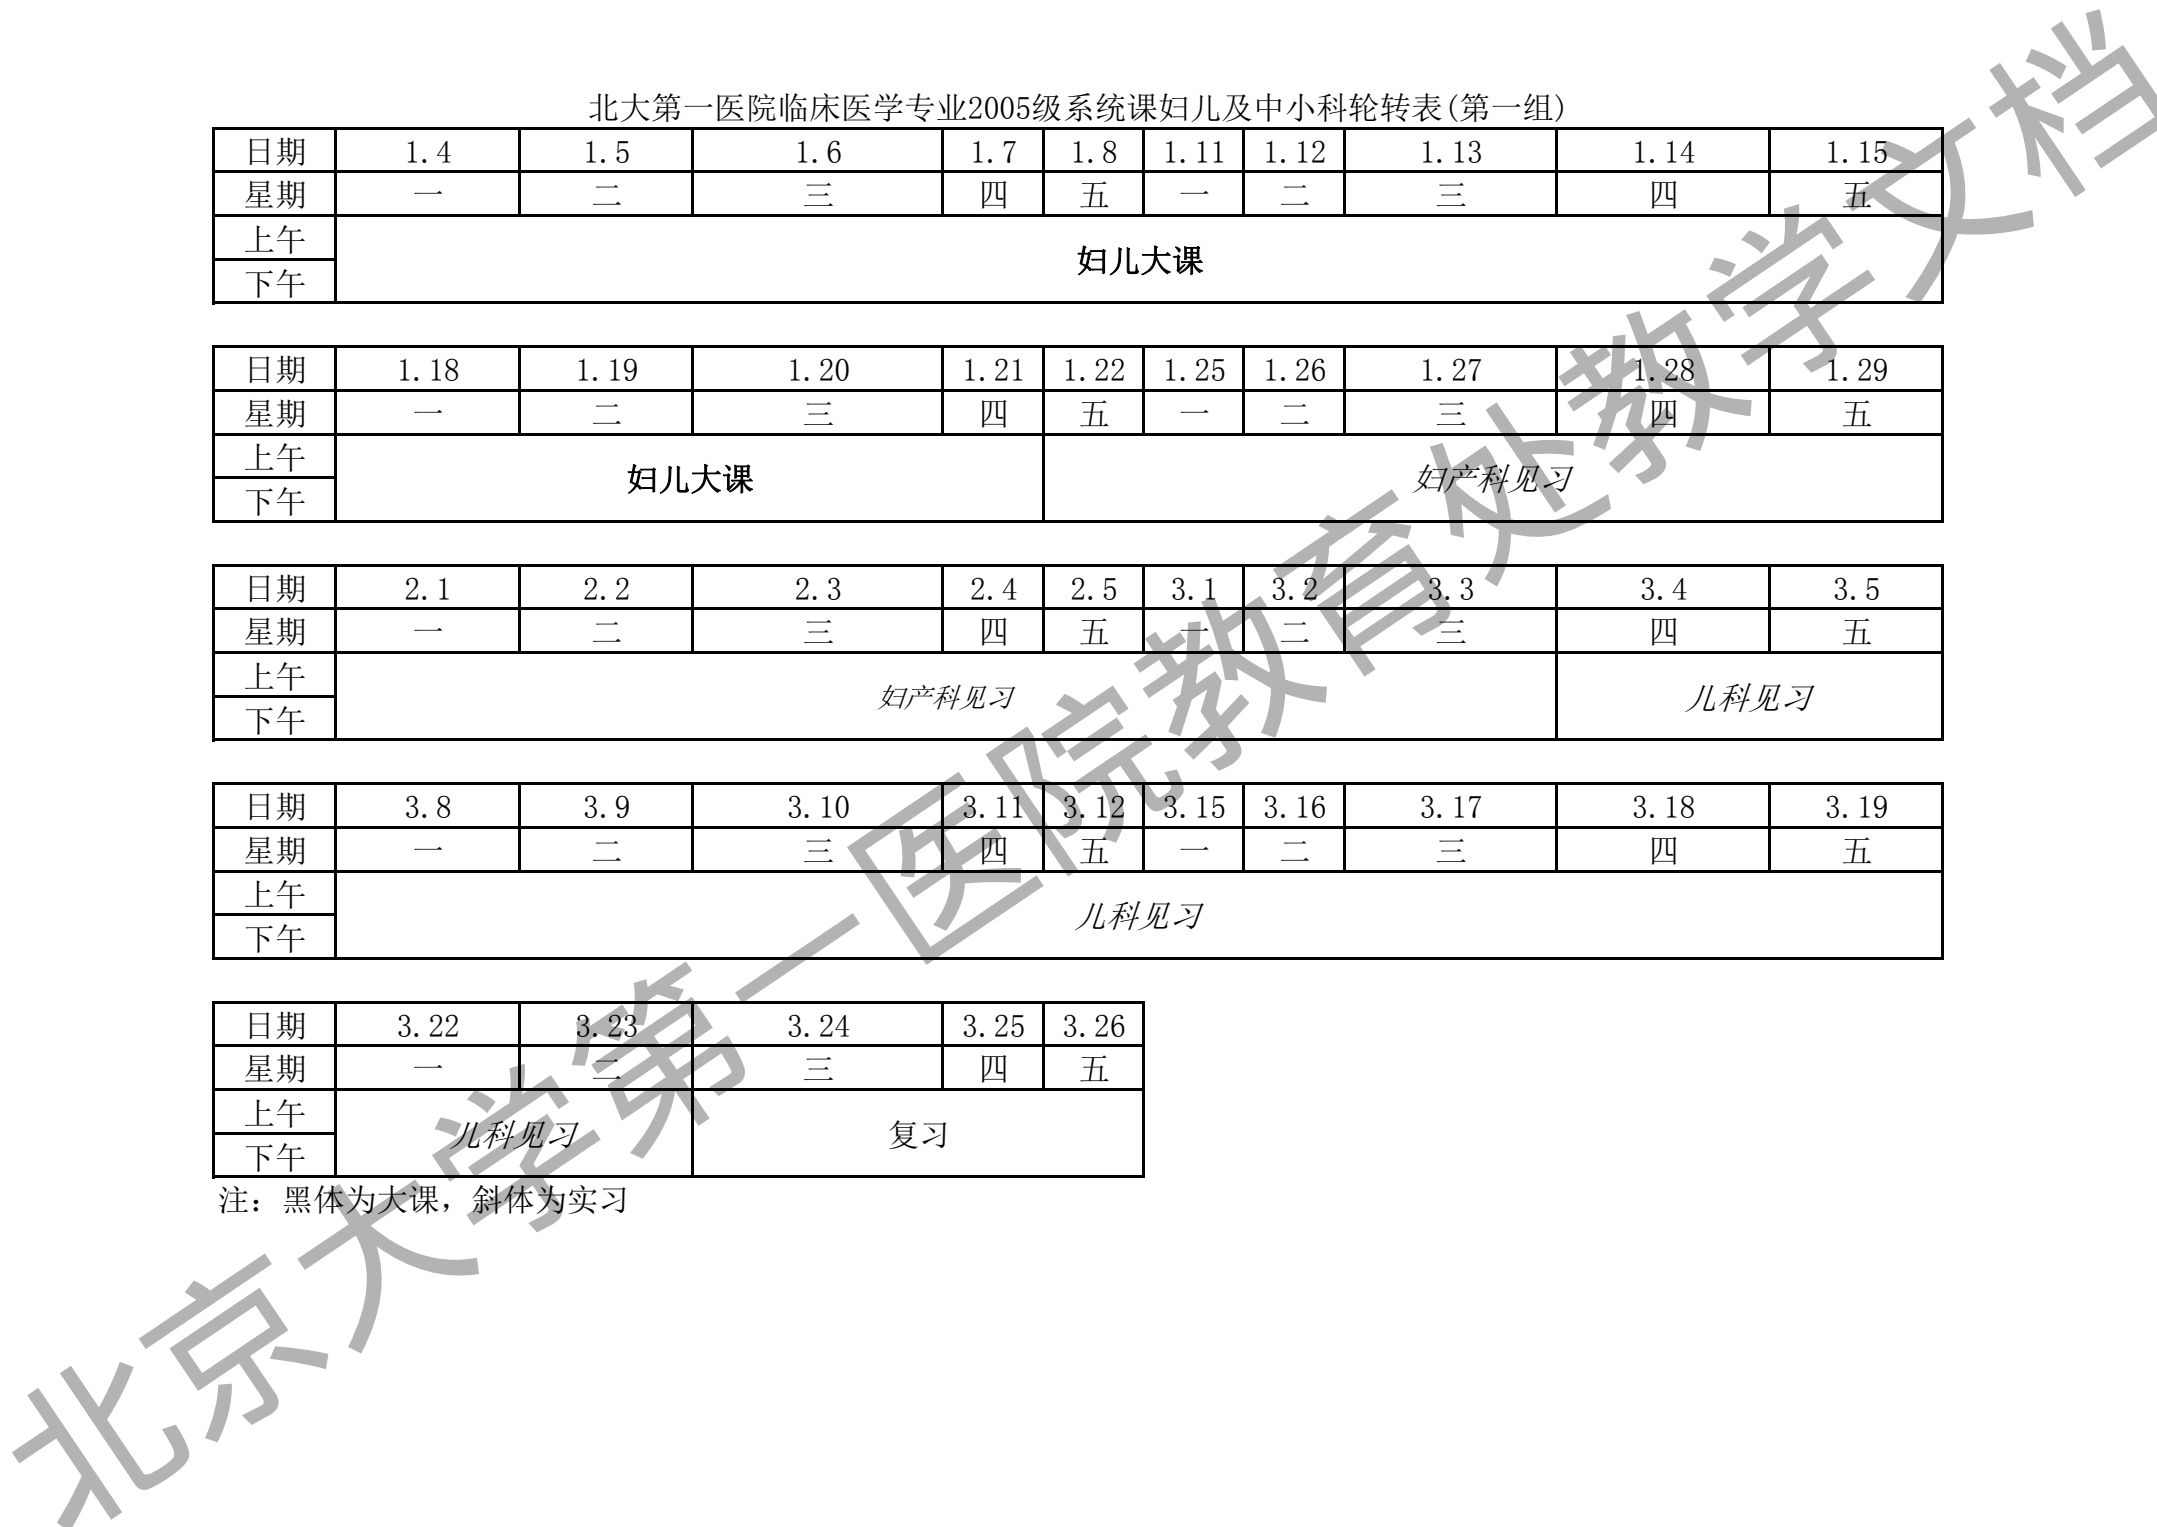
北大第一医院临床医学专业2005级系统课妇儿及中小科轮转表(第一组)

| 日期 | 1.4 | 1.5 | 1.6 | 1.7 | 1.8 | 1.11 | 1.12 | 1.13 | 1.14 | 1.15 |
|---|---|---|---|---|---|---|---|---|---|---|
| 星期 | 一 | 二 | 三 | 四 | 五 | 一 | 二 | 三 | 四 | 五 |
| 上午 | 妇儿大课 | | | | | | | | | |
| 下午 | | | | | | | | | | |

| 日期 | 1.18 | 1.19 | 1.20 | 1.21 | 1.22 | 1.25 | 1.26 | 1.27 | 1.28 | 1.29 |
|---|---|---|---|---|---|---|---|---|---|---|
| 星期 | 一 | 二 | 三 | 四 | 五 | 一 | 二 | 三 | 四 | 五 |
| 上午 | 妇儿大课 | | | | 妇产科见习 | | | | | |
| 下午 | | | | | | | | | | |

| 日期 | 2.1 | 2.2 | 2.3 | 2.4 | 2.5 | 3.1 | 3.2 | 3.3 | 3.4 | 3.5 |
|---|---|---|---|---|---|---|---|---|---|---|
| 星期 | 一 | 二 | 三 | 四 | 五 | 一 | 二 | 三 | 四 | 五 |
| 上午 | 妇产科见习 | | | | | | | | 儿科见习 | |
| 下午 | | | | | | | | | | |

| 日期 | 3.8 | 3.9 | 3.10 | 3.11 | 3.12 | 3.15 | 3.16 | 3.17 | 3.18 | 3.19 |
|---|---|---|---|---|---|---|---|---|---|---|
| 星期 | 一 | 二 | 三 | 四 | 五 | 一 | 二 | 三 | 四 | 五 |
| 上午 | 儿科见习 | | | | | | | | | |
| 下午 | | | | | | | | | | |

| 日期 | 3.22 | 3.23 | 3.24 | 3.25 | 3.26 |
|---|---|---|---|---|---|
| 星期 | 一 | 二 | 三 | 四 | 五 |
| 上午 | 儿科见习 | | 复习 | | |
| 下午 | | | | | |

注：黑体为大课，斜体为实习

北京大学第一医院教育处教学文档